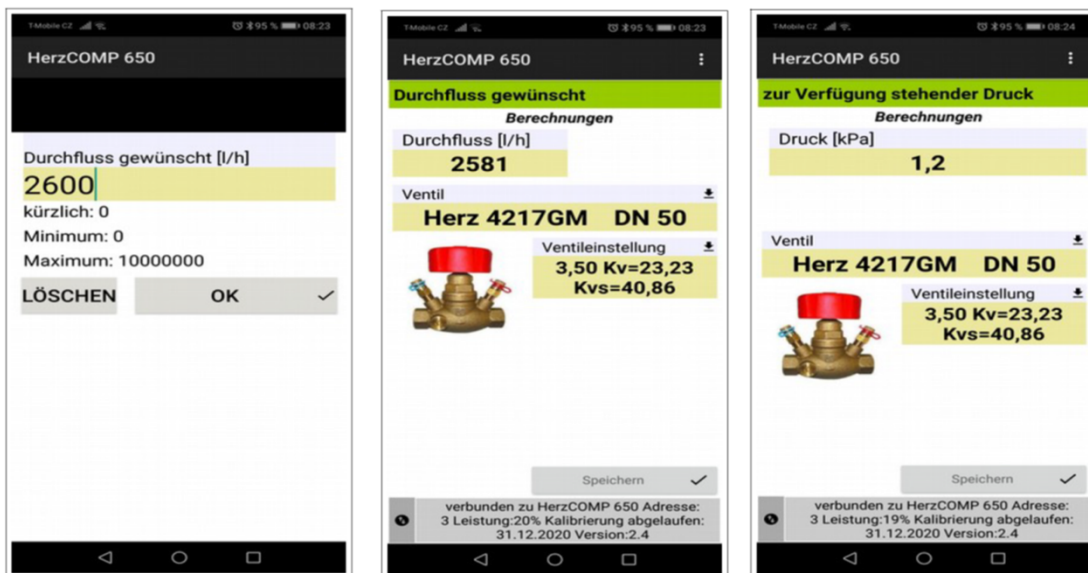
T-Mobile CZ 95 % 08:23

HerzCOMP 650

Durchfluss gewünscht [l/h]

2600

kürzlich: 0

Minimum: 0

Maximum: 10000000

LÖSCHEN

OK

T-Mobile CZ 95 % 08:23

HerzCOMP 650

Durchfluss gewünscht

Berechnungen

Durchfluss [l/h]

2581

Ventil

Herz 4217GM DN 50

Ventileinstellung

3,50 Kv=23,23
Kvs=40,86

Speichern

verbunden zu HerzCOMP 650 Adresse: 3 Leistung:20% Kalibrierung abgelaufen: 31.12.2020 Version:2.4

T-Mobile CZ 95 % 08:24

HerzCOMP 650

zur Verfügung stehender Druck

Berechnungen

Druck [kPa]

1,2

Ventil

Herz 4217GM DN 50

Ventileinstellung

3,50 Kv=23,23
Kvs=40,86

Speichern

verbunden zu HerzCOMP 650 Adresse: 3 Leistung:19% Kalibrierung abgelaufen: 31.12.2020 Version:2.4